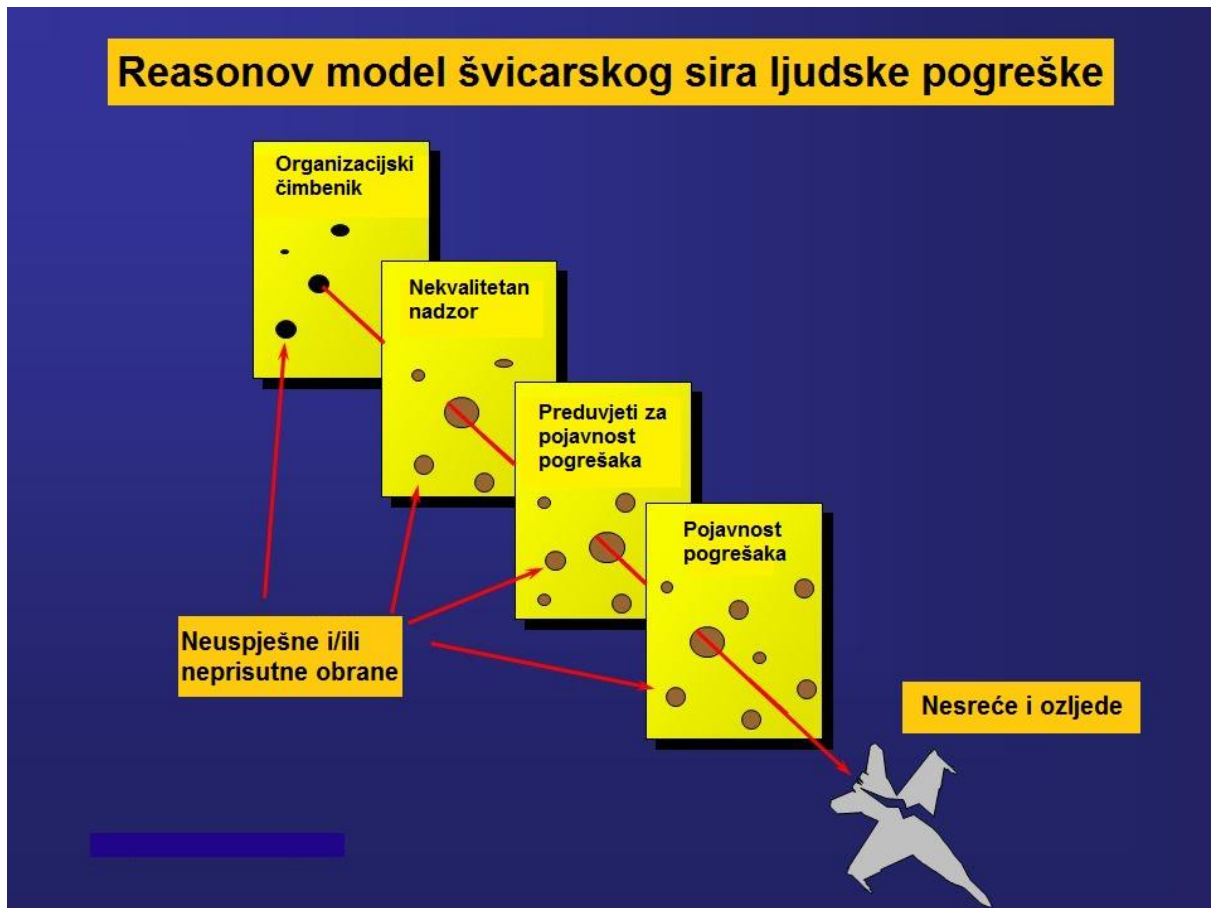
Reasonov model švicarskog sira ljudske pogreške

Organizacijski čimbenik

Nekvalitetan nadzor

Preduvjeti za pojavnost pogrešaka

Pojavnost pogrešaka

Neuspješne i/ili neprisutne obrane

Nesreće i ozljede